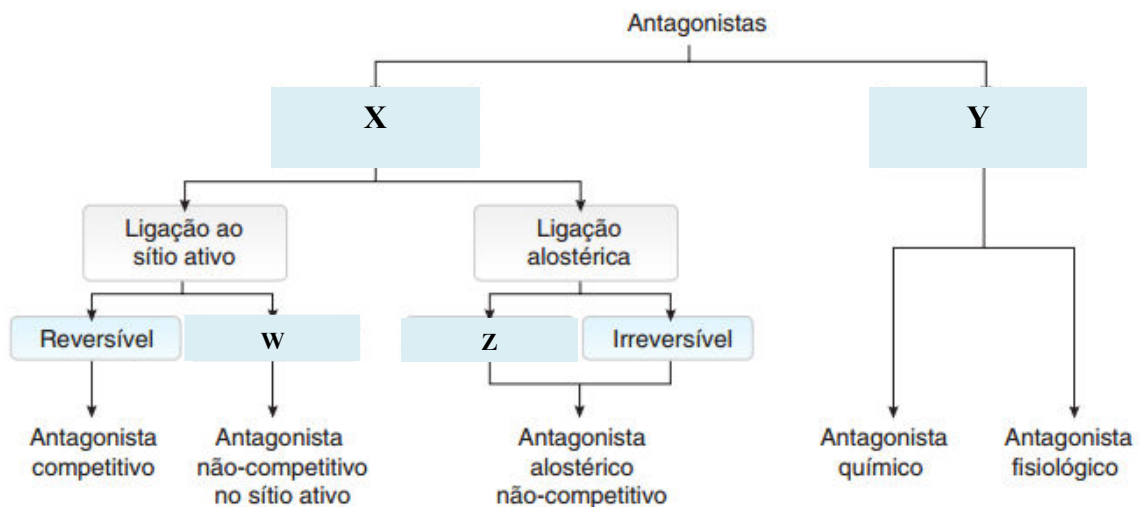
Antagonistas

X

Y

Ligação ao sítio ativo

Ligação alostérica

Reversível

W

Z

Irreversível

Antagonista competitivo

Antagonista não-competitivo no sítio ativo

Antagonista alostérico não-competitivo

Antagonista químico

Antagonista fisiológico